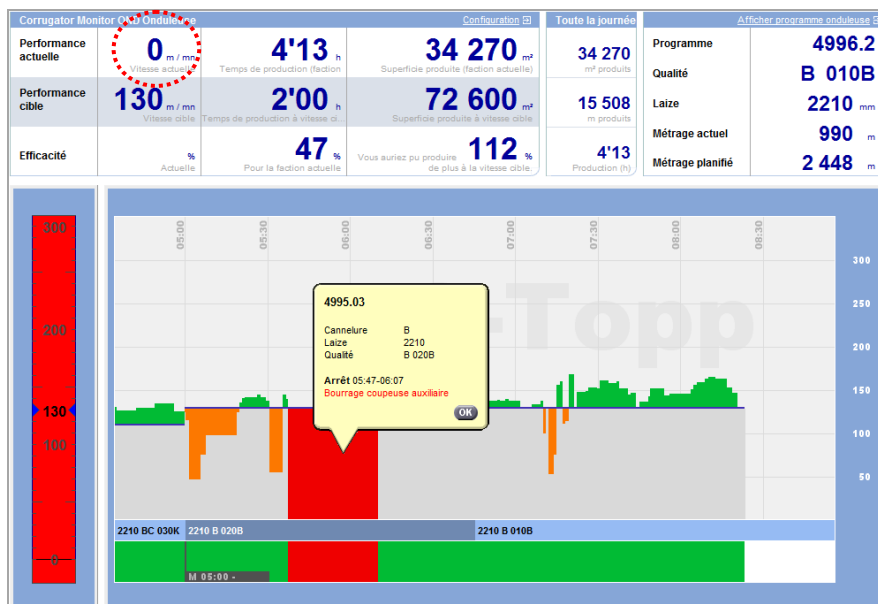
Corrugator Monitor O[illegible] Onduleuse

Configuration

Toute la journée

Afficher programme onduleuse

| Performance actuelle | 0 m / mn Vitesse actuelle | 4'13 h Temps de production (faction | 34 270 m² Superficie produite (faction actuelle) | 34 270 m² produits |
|---|---|---|---|---|
| Performance cible | 130 m / mn Vitesse cible | 2'00 h Temps de production à vitesse ci... | 72 600 m² Superficie produite à vitesse cible | 15 508 m produits |
| Efficacité | % Actuelle | 47 % Pour la faction actuelle | 112 % Vous auriez pu produire de plus à la vitesse cible. | 4'13 Production (h) |

| Programme | 4996.2 |
|---|---|
| Qualité | B 010B |
| Laize | 2210 mm |
| Métrage actuel | 990 m |
| Métrage planifié | 2 448 m |

300
200
130
100
0

05:00 05:30 06:00 06:30 07:00 07:30 08:00 08:30

300
250
200
150
100
50

4995.03

Cannelure B
Laize 2210
Qualité B 020B

Arrêt 05:47-06:07
Bourrage coupeuse auxiliaire

OK

Topp

2210 BC 030K 2210 B 020B 2210 B 010B

M 05:00 -